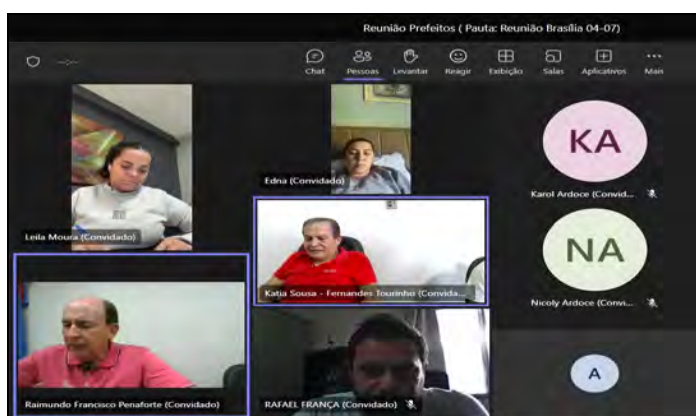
Reunião Prefeitos ( Pauta: Reunião Brasília 04-07)

Chat
Pessoas
Levantar
Reagir
Exibição
Salas
Aplicativos
Mais

Edna (Convidado)

KA

Karol Ardoce (Convid...

Leila Moura (Convidado)

Katia Sousa - Fernandes Tourinho (Convida...

NA

Nicoly Ardoce (Convi...

Raimundo Francisco Penaforte (Convidado)

RAFAEL FRANÇA (Convidado)

A